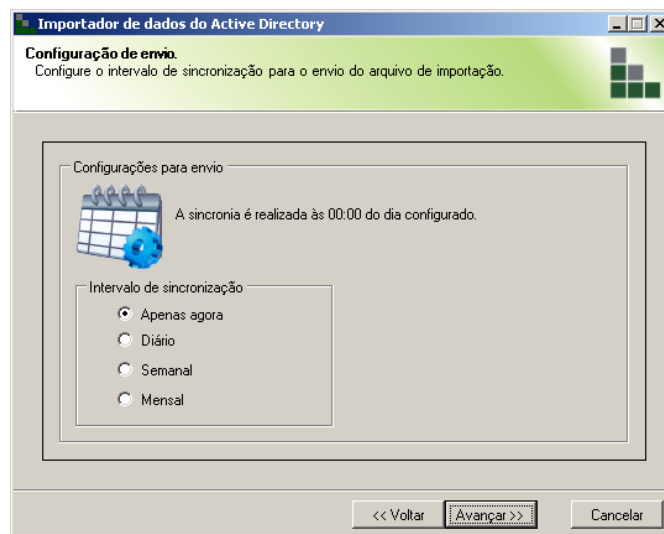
Importador de dados do Active Directory

Configuração de envio.
Configure o intervalo de sincronização para o envio do arquivo de importação.

Configurações para envio

A sincronia é realizada às 00:00 do dia configurado.

Intervalo de sincronização

Apenas agora
Diário
Semanal
Mensal

<< Voltar
Avançar >>
Cancelar